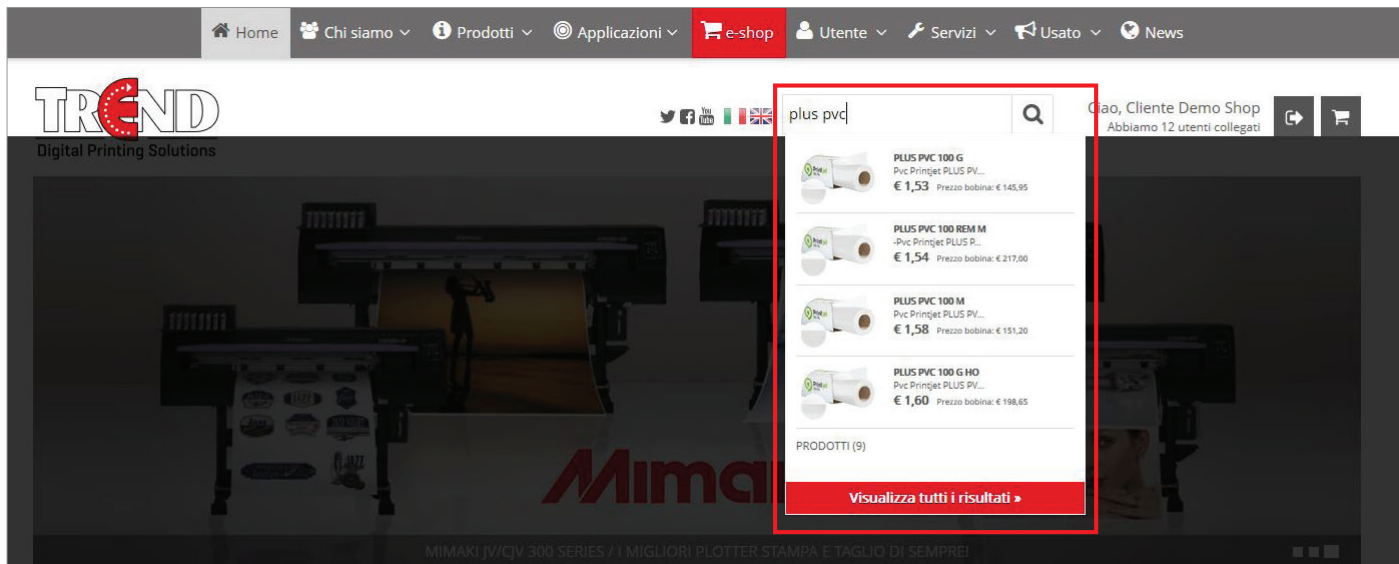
Home Chi siamo Prodotti Applicazioni e-shop Utente Servizi Usato News

TREND
Digital Printing Solutions

plus pvc

Ciao, Cliente Demo Shop
Abbiamo 12 utenti collegati

PLUS PVC 100 G
Pvc Printjet PLUS PV...
€ 1,53 Prezzo bobina: € 145,95

PLUS PVC 100 REM M
-Pvc Printjet PLUS P...
€ 1,54 Prezzo bobina: € 217,00

PLUS PVC 100 M
Pvc Printjet PLUS PV...
€ 1,58 Prezzo bobina: € 151,20

PLUS PVC 100 G HO
Pvc Printjet PLUS PV...
€ 1,60 Prezzo bobina: € 198,65

PRODOTTI (9)

Visualizza tutti i risultati »

Mima

MIMAKI JV/CJV 300 SERIES / I MIGLIORI PLOTTER STAMPA E TAGLIO DI SEMPRE!